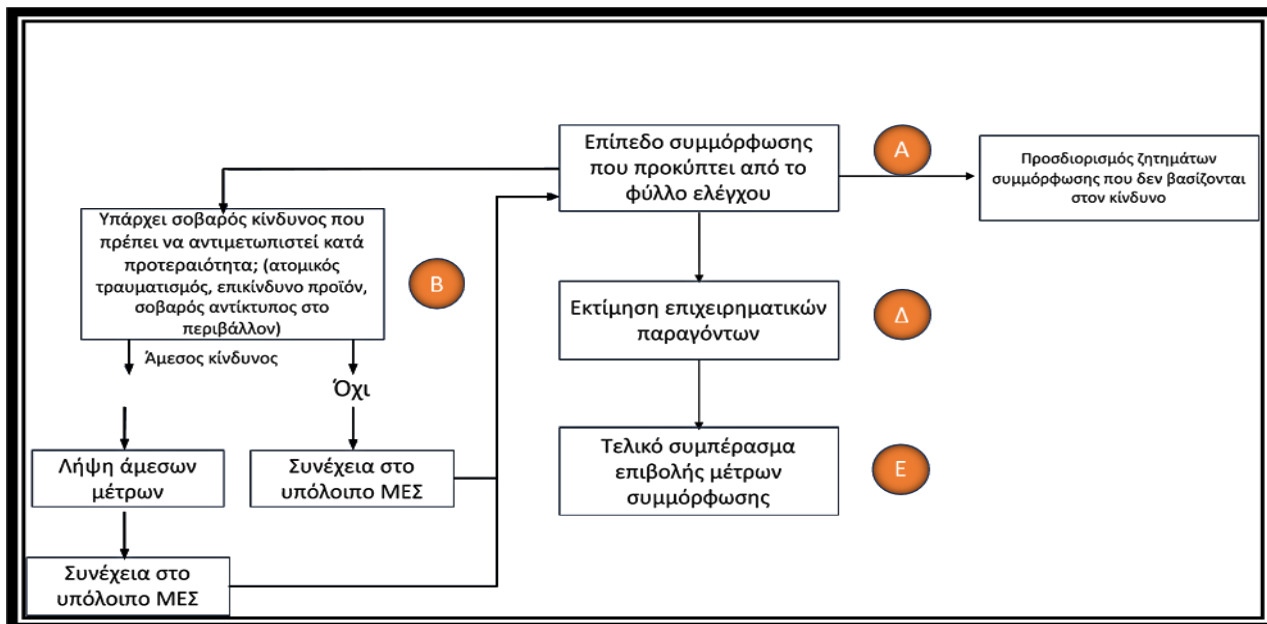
Επίπεδο συμμόρφωσης που προκύπτει από το φύλλο ελέγχου

A

Προσδιορισμός ζητημάτων συμμόρφωσης που δεν βασίζονται στον κίνδυνο

Υπάρχει σοβαρός κίνδυνος που πρέπει να αντιμετωπιστεί κατά προτεραιότητα; (ατομικός τραυματισμός, επικίνδυνο προϊόν, σοβαρός αντίκτυπος στο περιβάλλον)

B

Άμεσος κίνδυνος

Όχι

Εκτίμηση επιχειρηματικών παραγόντων

Δ

Λήψη άμεσων μέτρων

Συνέχεια στο υπόλοιπο ΜΕΣ

Τελικό συμπέρασμα επιβολής μέτρων συμμόρφωσης

E

Συνέχεια στο υπόλοιπο ΜΕΣ